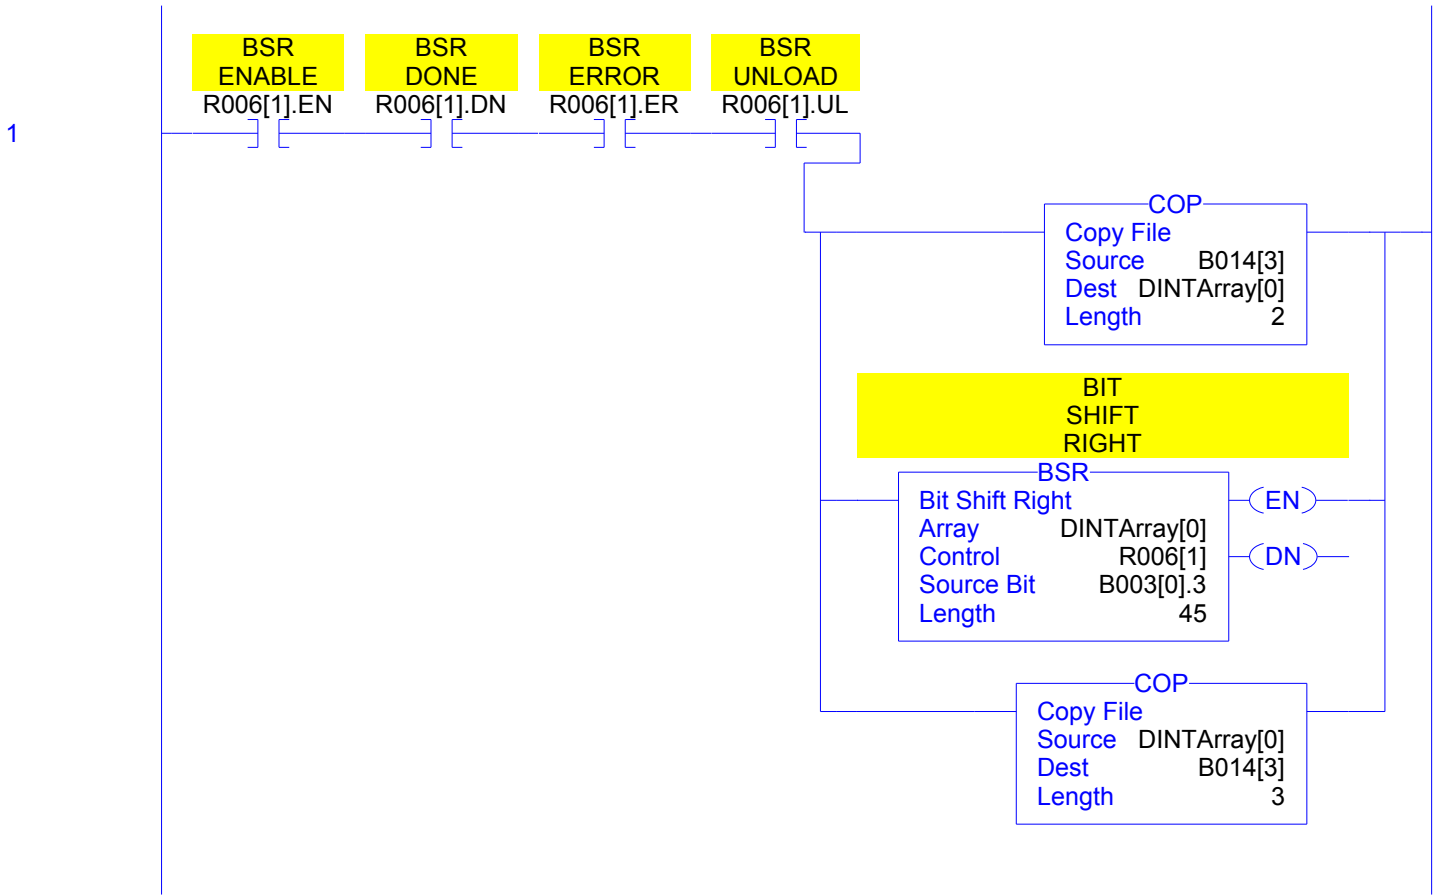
1

BSR ENABLE
R006[1].EN

BSR DONE
R006[1].DN

BSR ERROR
R006[1].ER

BSR UNLOAD
R006[1].UL

COP
Copy File
Source B014[3]
Dest DINTArray[0]
Length 2

BIT SHIFT RIGHT

BSR
Bit Shift Right
Array DINTArray[0]
Control R006[1]
Source Bit B003[0].3
Length 45

EN
DN

COP
Copy File
Source DINTArray[0]
Dest B014[3]
Length 3